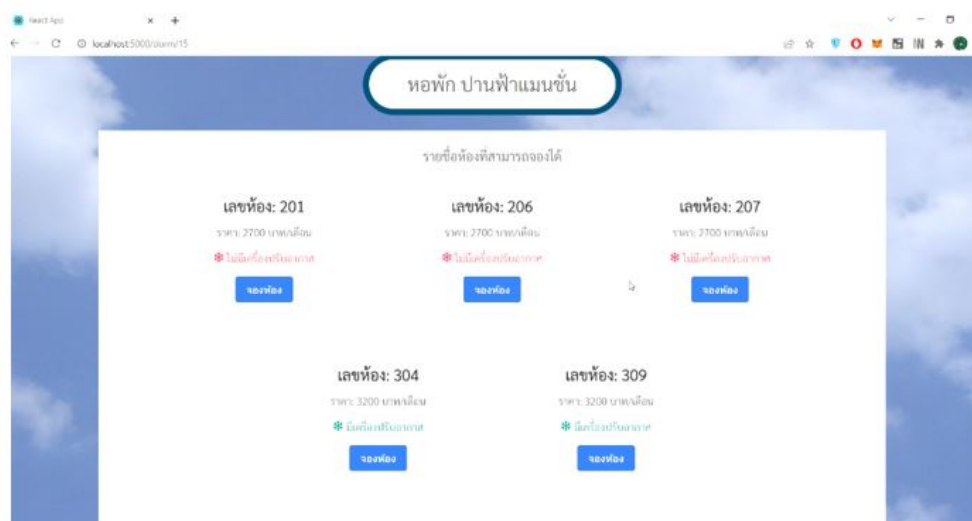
React App

localhost:5000/dorm/15

หอพัก ปานฟ้าแมนชั่น

รายชื่อห้องที่สามารถจองได้

เลขห้อง: 201
ราคา: 2700 บาท/เดือน
❄ ไม่มีเครื่องปรับอากาศ
จองห้อง

เลขห้อง: 206
ราคา: 2700 บาท/เดือน
❄ ไม่มีเครื่องปรับอากาศ
จองห้อง

เลขห้อง: 207
ราคา: 2700 บาท/เดือน
❄ ไม่มีเครื่องปรับอากาศ
จองห้อง

เลขห้อง: 304
ราคา: 3200 บาท/เดือน
❄ มีเครื่องปรับอากาศ
จองห้อง

เลขห้อง: 309
ราคา: 3200 บาท/เดือน
❄ มีเครื่องปรับอากาศ
จองห้อง